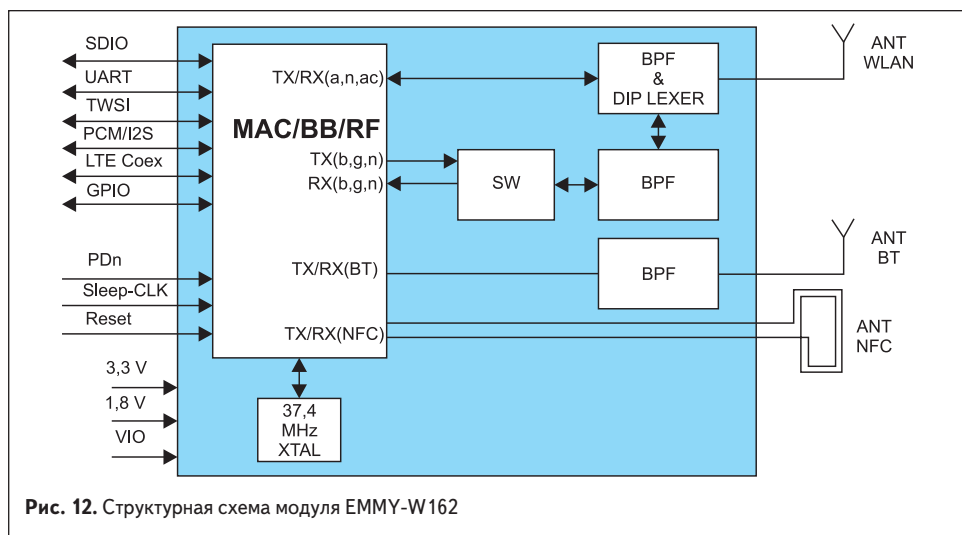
SDIO
UART
TWSI
PCM/I2S
LTE Coex
GPIO
PDn
Sleep-CLK
Reset
3,3 V
1,8 V
VIO

MAC/BB/RF
TX/RX(a,n,ac)
TX(b,g,n)
RX(b,g,n)
TX/RX(BT)
TX/RX(NFC)

37,4
MHz
XTAL

SW

BPF
&
DIP LEXER

BPF

BPF

ANT
WLAN

ANT
BT

ANT
NFC

**Рис. 12.** Структурная схема модуля EMMY-W162